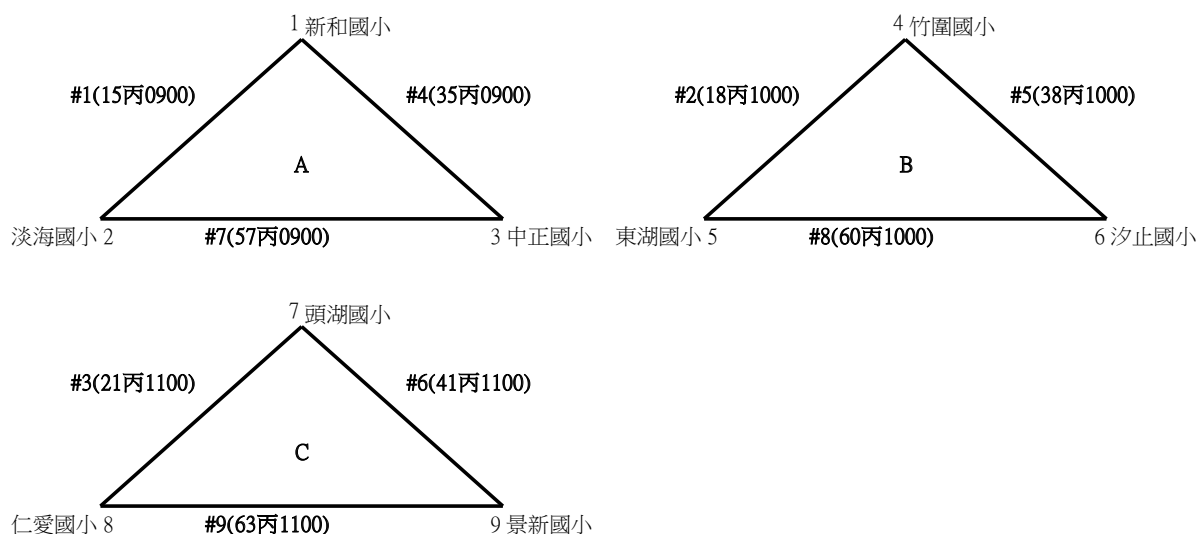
1 新和國小

#1(15丙0900)

#4(35丙0900)

A

淡海國小 2

#7(57丙0900)

3 中正國小

4 竹圍國小

#2(18丙1000)

#5(38丙1000)

B

東湖國小 5

#8(60丙1000)

6 汐止國小

7 頭湖國小

#3(21丙1100)

#6(41丙1100)

C

仁愛國小 8

#9(63丙1100)

9 景新國小